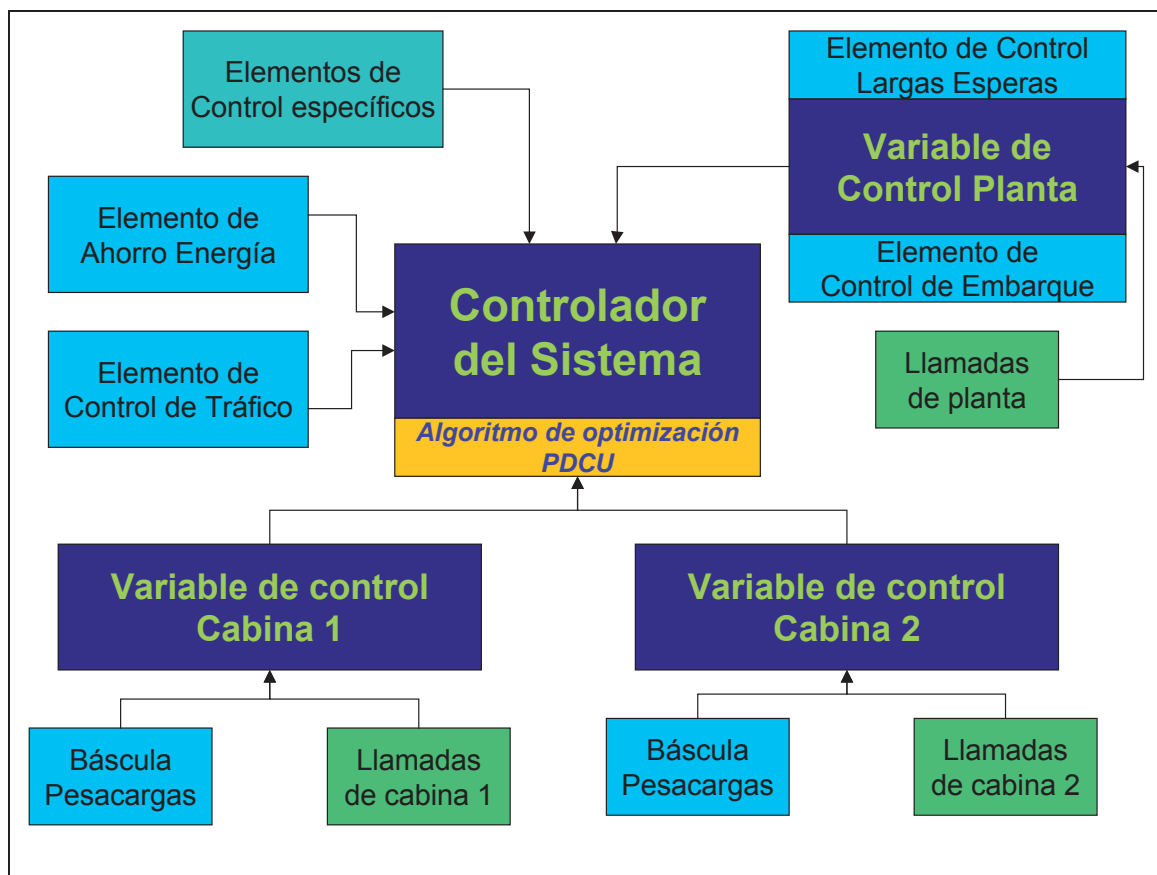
Elementos de Control específicos

Elemento de Control Largas Esperas

Variable de Control Planta

Elemento de Control de Embarque

Elemento de Ahorro Energía

Elemento de Control de Tráfico

Controlador del Sistema

Algoritmo de optimización PDCU

Llamadas de planta

Variable de control Cabina 1

Variable de control Cabina 2

Báscula Pesacargas

Llamadas de cabina 1

Báscula Pesacargas

Llamadas de cabina 2